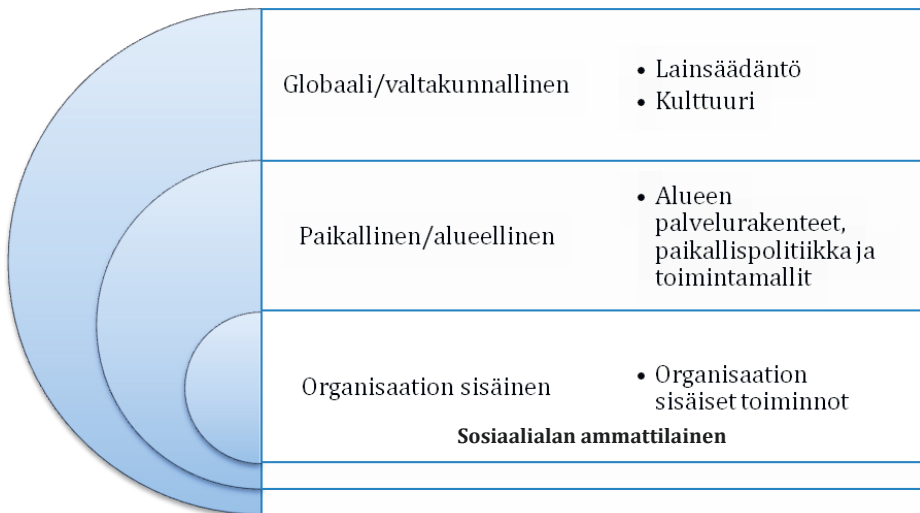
Globaali/valtakunnallinen

• Lainsäädäntö
• Kulttuuri

Paikallinen/alueellinen

• Alueen palvelurakenteet, paikallispolitiikka ja toimintamallit

Organisaation sisäinen

• Organisaation sisäiset toiminnot

Sosiaalialan ammattilainen